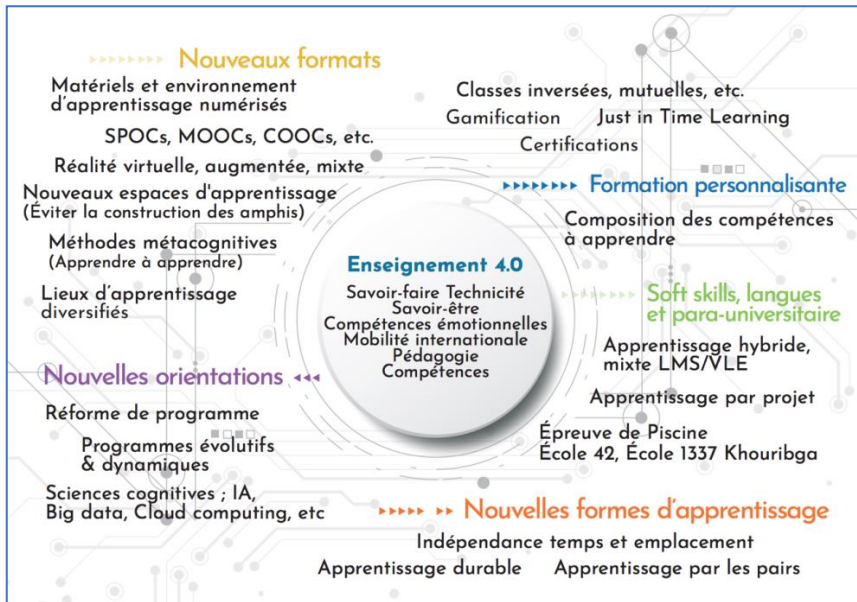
Nouveaux formats

Matériels et environnement d'apprentissage numérisés

SPOCs, MOOCs, COOCs, etc.

Réalité virtuelle, augmentée, mixte

Nouveaux espaces d'apprentissage (Éviter la construction des amphis)

Méthodes métacognitives (Apprendre à apprendre)

Lieux d'apprentissage diversifiés

Classes inversées, mutuelles, etc.

Gamification

Just in Time Learning

Certifications

Formation personnalisante

Composition des compétences à apprendre

Enseignement 4.0

Savoir-faire Technicité
Savoir-être
Compétences émotionnelles
Mobilité internationale
Pédagogie
Compétences

Soft skills, langues et para-universitaire

Apprentissage hybride, mixte LMS/VLE

Apprentissage par projet

Épreuve de Piscine
École 42, École 1337 Khouribga

Nouvelles orientations

Réforme de programme

Programmes évolutifs & dynamiques

Sciences cognitives ; IA, Big data, Cloud computing, etc

Nouvelles formes d'apprentissage

Indépendance temps et emplacement

Apprentissage durable

Apprentissage par les pairs